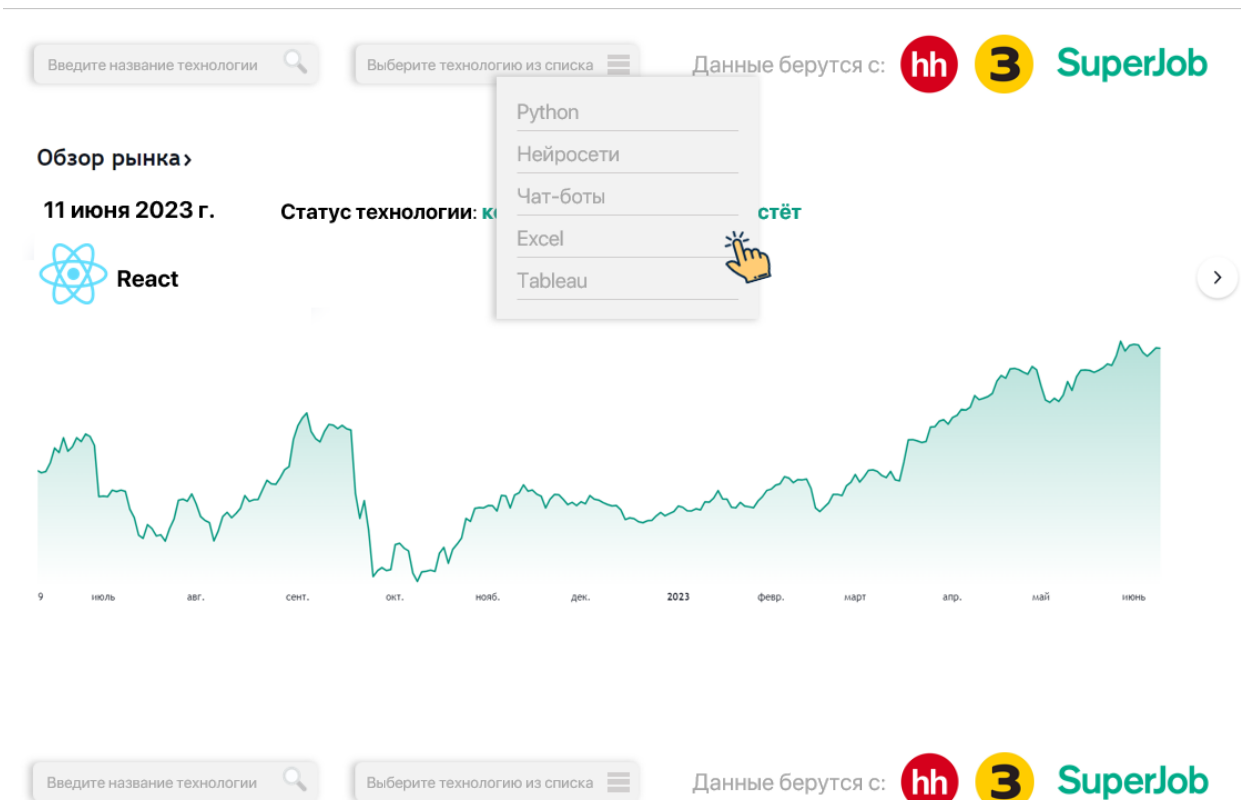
Введите название технологии

Выберите технологию из списка

Данные берутся с: hh З SuperJob

Python
Нейросети
Чат-боты
Excel
Tableau

Обзор рынка ›

11 июня 2023 г.

Статус технологии: ко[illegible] стёт

React

9 июль авг. сент. окт. нояб. дек. 2023 февр. март апр. май июнь

Введите название технологии

Выберите технологию из списка

Данные берутся с: hh З SuperJob